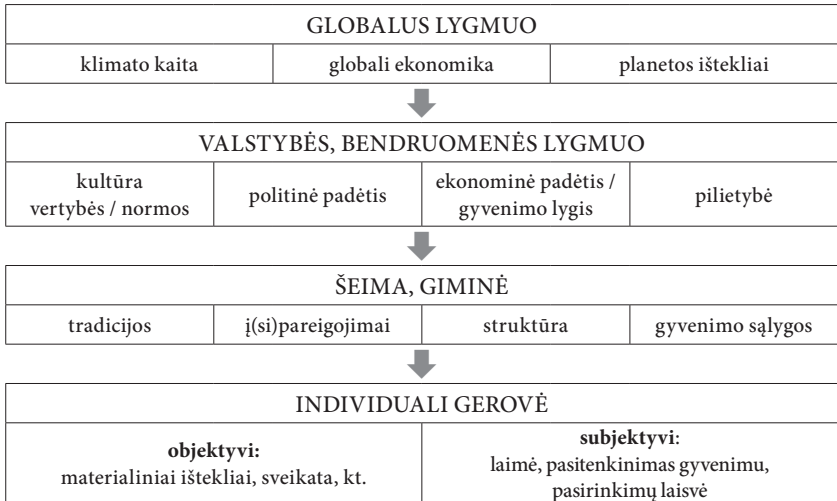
GLOBALUS LYGMUO

| klimato kaita | globali ekonomika | planetos ištekliai |
|---|---|---|

VALSTYBĖS, BENDRUOMENĖS LYGMUO

| kultūra vertybės / normos | politinė padėtis | ekonominė padėtis / gyvenimo lygis | pilietybė |
|---|---|---|---|

ŠEIMA, GIMINĖ

| tradicijos | į(si)pareigojimai | struktūra | gyvenimo sąlygos |
|---|---|---|---|

INDIVIDUALI GEROVĖ

| **objektyvi:** materialiniai ištekliai, sveikata, kt. | **subjektyvi**: laimė, pasitenkinimas gyvenimu, pasirinkimų laisvė |
|---|---|